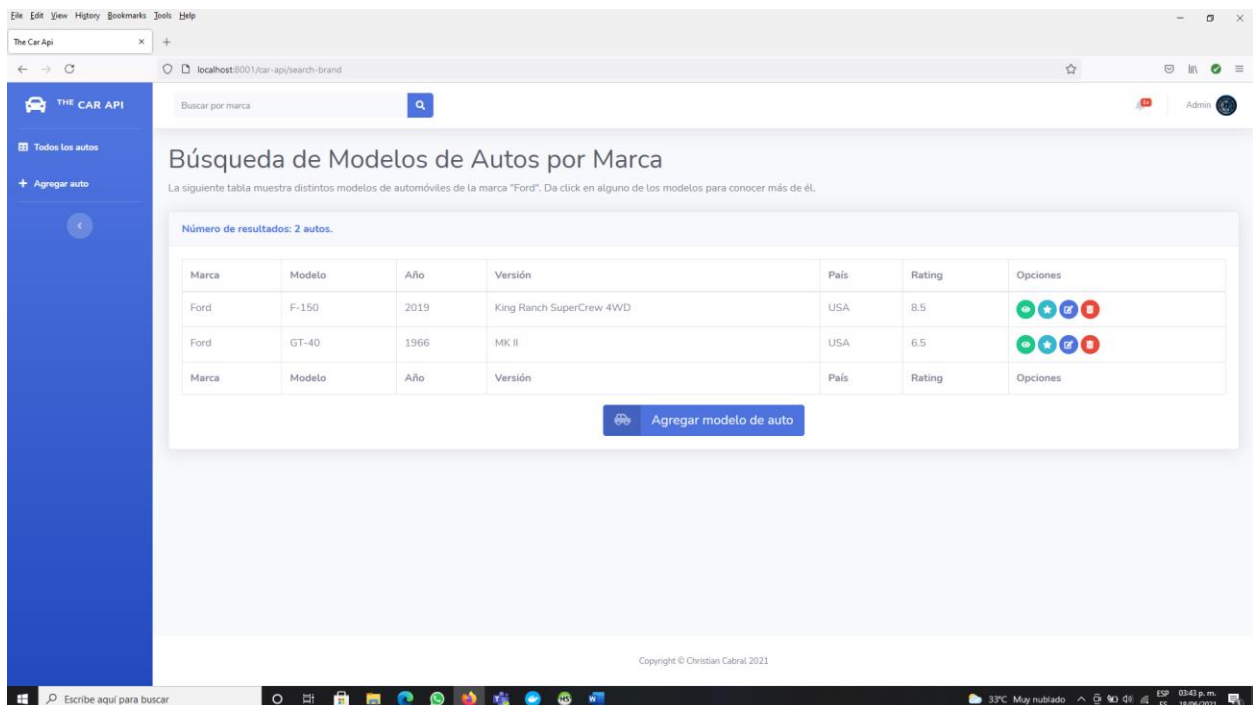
File Edit View History Bookmarks Tools Help

The Car Api

localhost:8001/car-api/search-brand

THE CAR API

Buscar por marca

Admin

Todos los autos

+ Agregar auto

Búsqueda de Modelos de Autos por Marca

La siguiente tabla muestra distintos modelos de automóviles de la marca "Ford". Da click en alguno de los modelos para conocer más de él.

Número de resultados: 2 autos.

| Marca | Modelo | Año | Versión | País | Rating | Opciones |
|---|---|---|---|---|---|---|
| Ford | F-150 | 2019 | King Ranch SuperCrew 4WD | USA | 8.5 | |
| Ford | GT-40 | 1966 | MK II | USA | 6.5 | |
| Marca | Modelo | Año | Versión | País | Rating | Opciones |

Agregar modelo de auto

Copyright © Christian Cabral 2021

Escribe aquí para buscar

33°C Muy nublado

ESP 03:43 p. m.